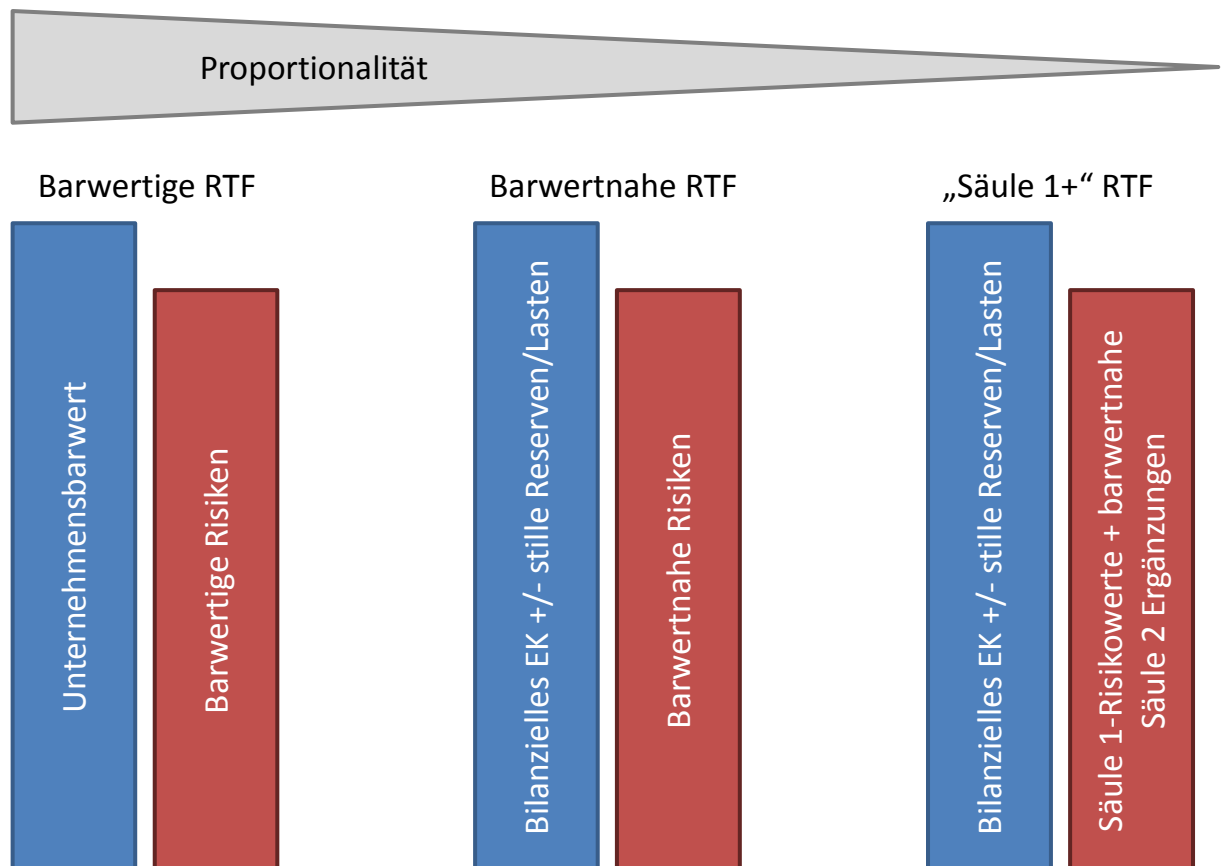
Proportionalität

Barwertige RTF

Unternehmensbarwert

Barwertige Risiken

Barwertnahe RTF

Bilanzielles EK +/- stille Reserven/Lasten

Barwertnahe Risiken

„Säule 1+“ RTF

Bilanzielles EK +/- stille Reserven/Lasten

Säule 1-Risikowerte + barwertnahe Säule 2 Ergänzungen